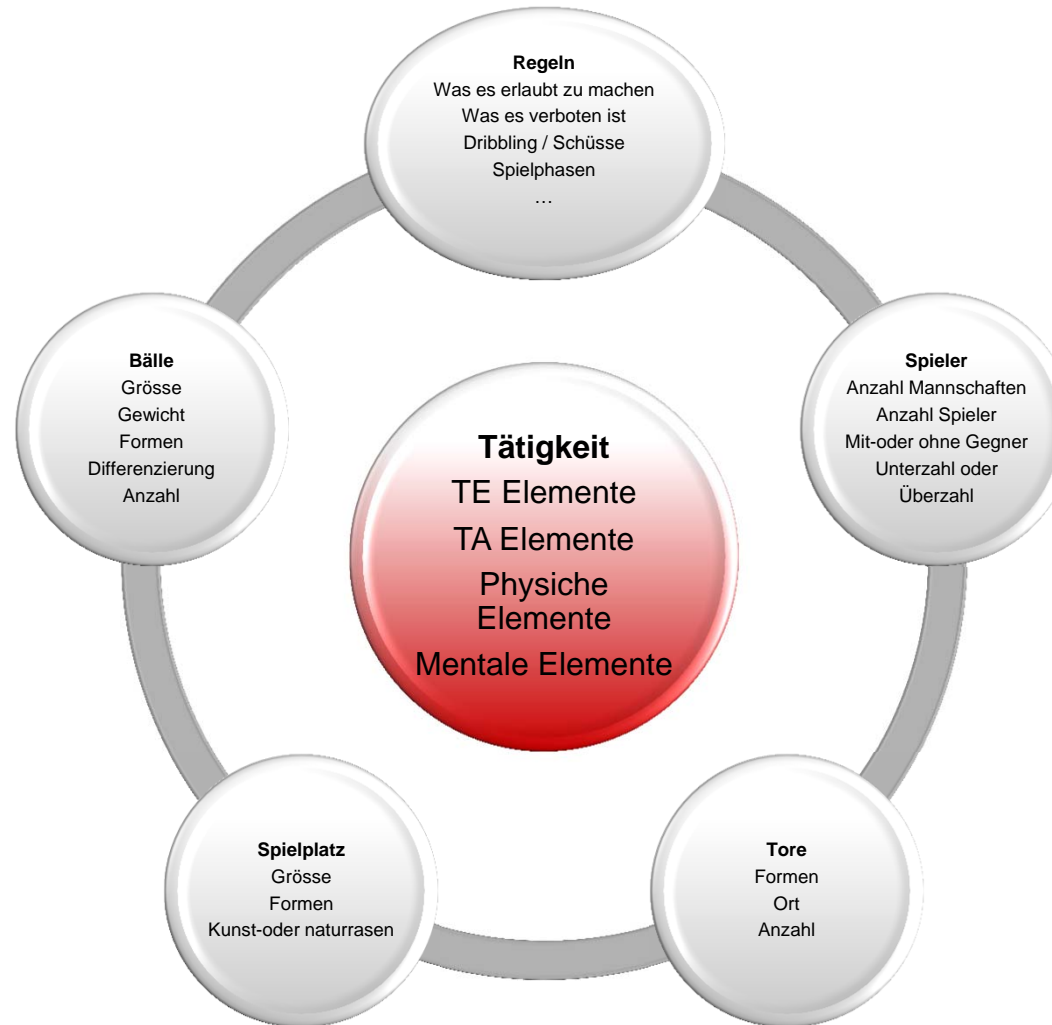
Regeln
Was es erlaubt zu machen
Was es verboten ist
Dribbling / Schüsse
Spielphasen
…

Bälle
Grösse
Gewicht
Formen
Differenzierung
Anzahl

Tätigkeit
TE Elemente
TA Elemente
Physische Elemente
Mentale Elemente

Spieler
Anzahl Mannschaften
Anzahl Spieler
Mit-oder ohne Gegner
Unterzahl oder Überzahl

Spielplatz
Grösse
Formen
Kunst-oder naturrasen

Tore
Formen
Ort
Anzahl